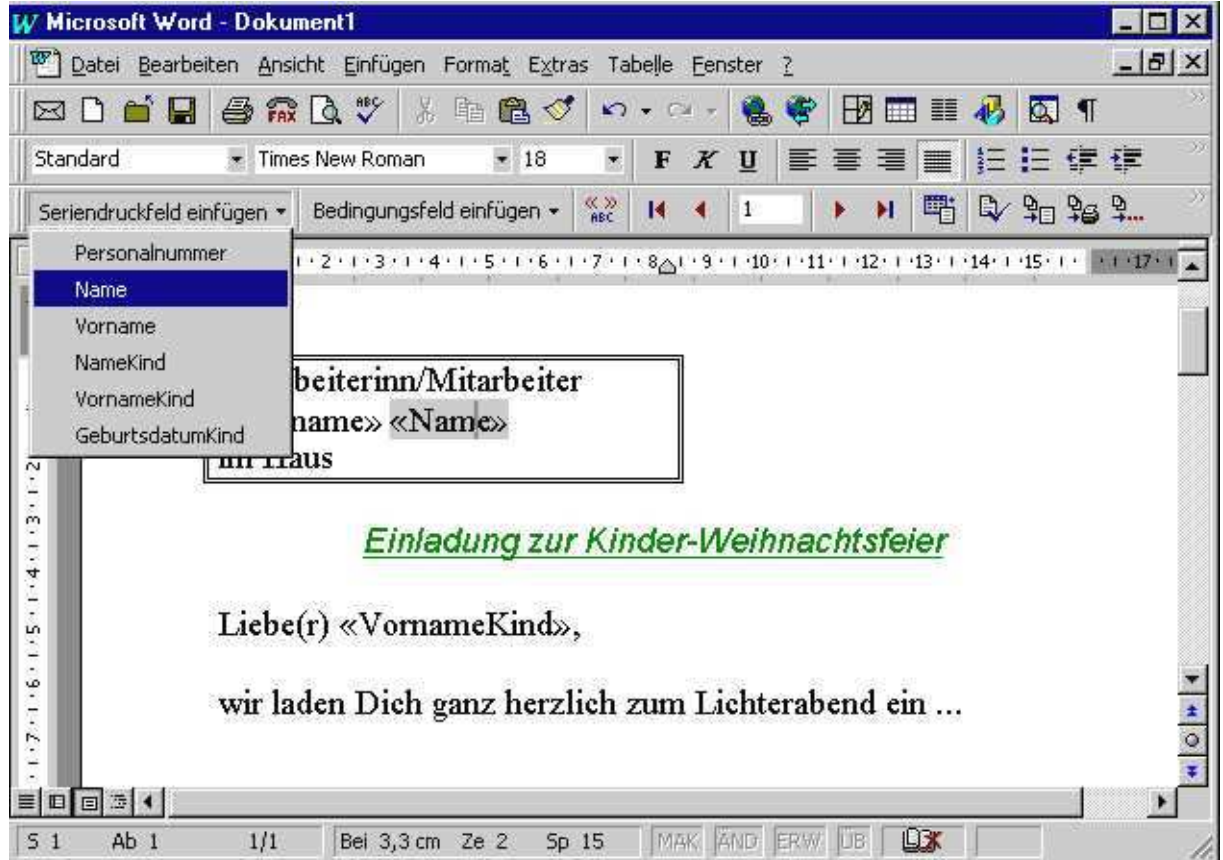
Microsoft Word - Dokument1

Datei Bearbeiten Ansicht Einfügen Format Extras Tabelle Fenster ?

Standard Times New Roman 18 F K U

Seriendruckfeld einfügen Bedingungsfeld einfügen 1

Personalnummer
Name
Vorname
NameKind
VornameKind
GeburtsdatumKind

2 3 4 5 6 7 8 9 10 11 12 13 14 15 17

beiterinn/Mitarbeiter
name» «Name»
im Haus

Einladung zur Kinder-Weihnachtsfeier

Liebe(r) «VornameKind»,

wir laden Dich ganz herzlich zum Lichterabend ein ...

S 1 Ab 1 1/1 Bei 3,3 cm Ze 2 Sp 15 MAK ÄND ERW ÜB